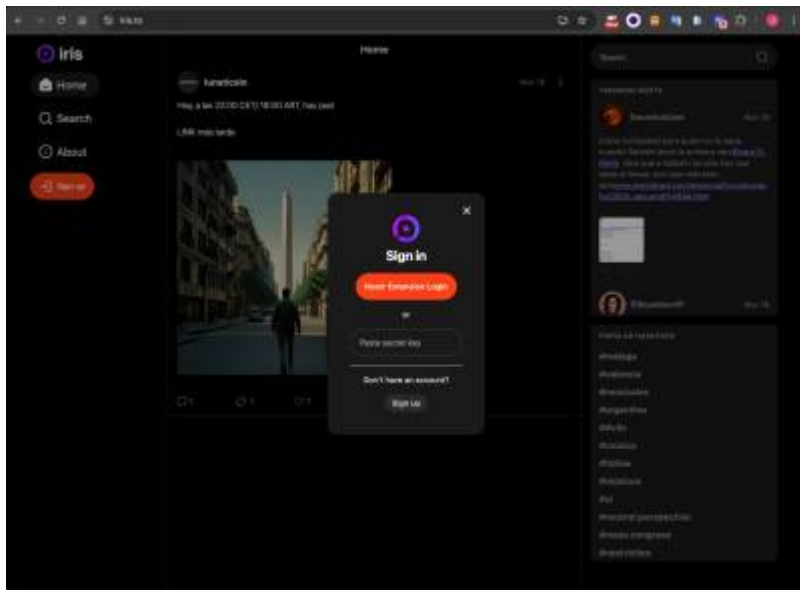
iris.to

iris

Home

Search

About

Sign in

Home

lunaticoin

Hoy, a las 22:00 CET/ 18:00 ART, hay pod

LINK más tarde

Sign in

Nostr Extension Login

or

Paste secret key

Don't have an account?

Sign up

Search

TRENDING POSTS

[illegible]

#nostr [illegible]

#valencia

#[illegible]

#argentina

#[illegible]

#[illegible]

#bitcoin

#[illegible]

#ai

#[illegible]

#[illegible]

#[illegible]